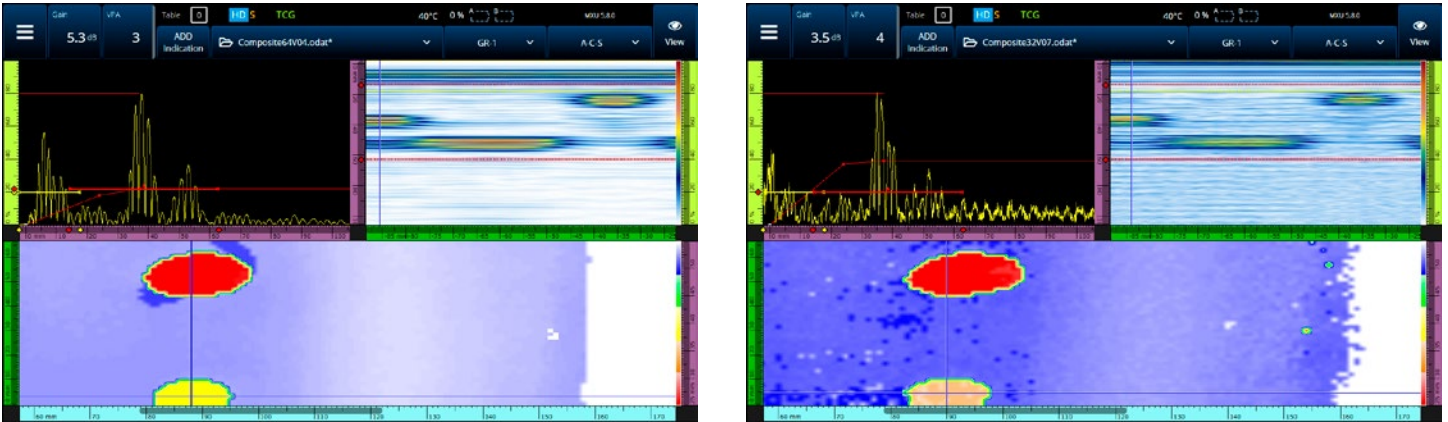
Gain 5.3 dB
VFA 3
Table 0
HD S
TCG
40°C
0 %
MXU 5.8.0
ADD Indication
Composite64V04.odat*
GR-1
A-C-S
View

Gain 3.5 dB
VFA 4
Table 0
HD S
TCG
40°C
0 %
MXU 5.8.0
ADD Indication
Composite32V07.odat*
GR-1
A-C-S
View